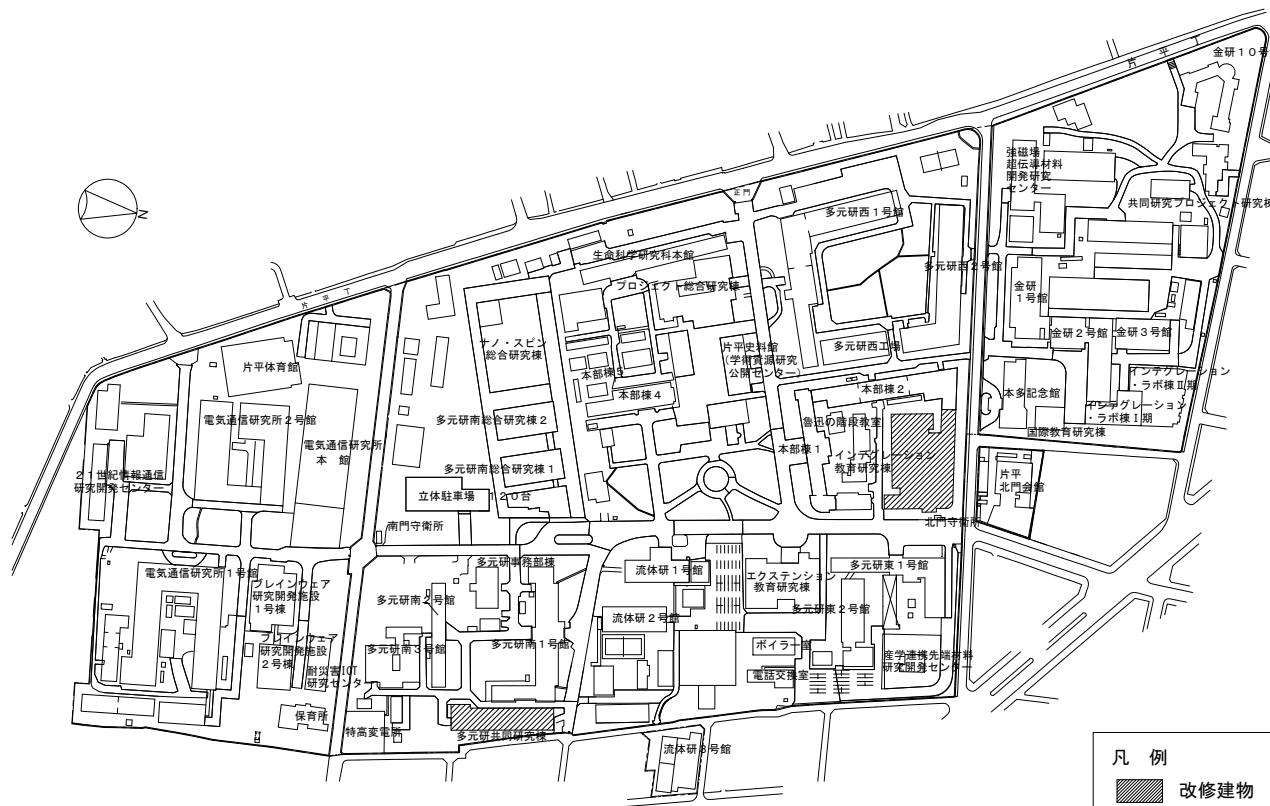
金研１０号

片平

強磁場超伝導材料開発研究センター

共同研究プロジェクト研究棟

正門

多元研西１号館

N

生命科学研究科本館

プロジェクト総合研究棟

多元研西２号館

金研１号館

片平丁

金研２号館

金研３号館

ナノ・スピン総合研究棟

多元研西工場

片平体育館

片平史料館（学術資源研究公開センター）

本部棟３

本部棟２

本多記念館

インテグレーション・ラボ棟Ⅱ期

本部棟４

インテグレーション・ラボ棟Ⅰ期

電気通信研究所２号館

多元研南総合研究棟２

魯迅の階段教室

国際教育研究棟

電気通信研究所本館

本部棟１

インテグレーション教育研究棟

２１世紀情報通信研究開発センター

多元研南総合研究棟１

片平北門会館

立体駐車場　１２０台

北門守衛所

南門守衛所

多元研事務部棟

流体研１号館

エクステンション教育研究棟

多元研東１号館

電気通信研究所１号館

ブレインウェア研究開発施設１号棟

多元研南２号館

多元研東２号館

流体研２号館

ブレインウェア研究開発施設２号棟

多元研南３号館

多元研南１号館

ボイラー室

産学連携先端材料研究開発センター

耐災害ICT研究センター

電話交換室

保育所

特高変電所

多元研共同研究棟

流体研３号館

凡　例

改修建物